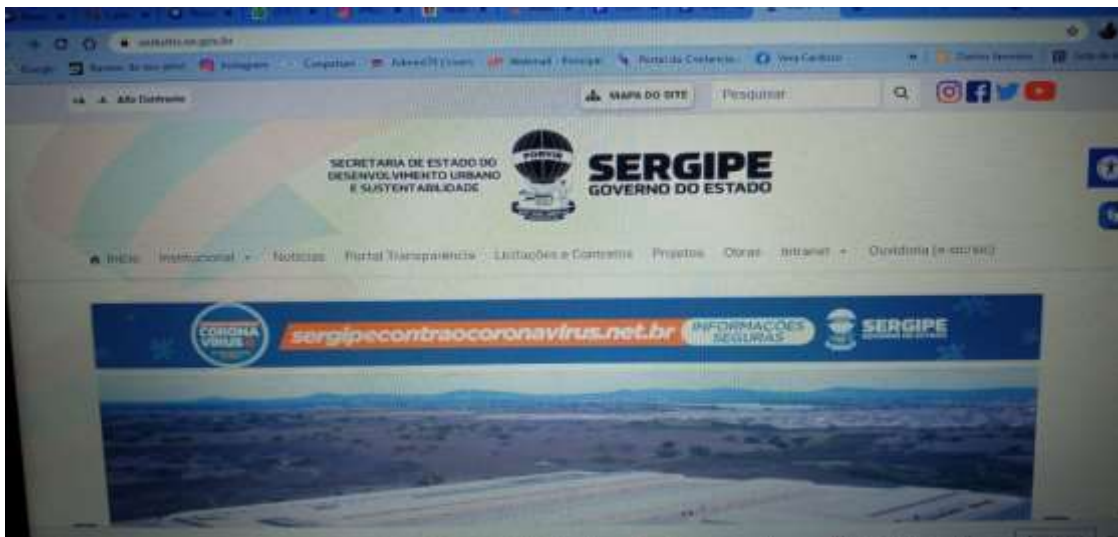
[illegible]

A A Alto Contraste

MAPA DO SITE Pesquisar

SECRETARIA DE ESTADO DO DESENVOLVIMENTO URBANO E SUSTENTABILIDADE

FORTIS

SERGIPE
GOVERNO DO ESTADO

Início Institucional Notícias Portal Transparência Licitações e Contratos Projetos Obras Intranet Ouvidoria (e-ouv/sic)

CORONA VÍRUS

sergipecontraocoronavirus.net.br INFORMAÇÕES SEGURAS

SERGIPE